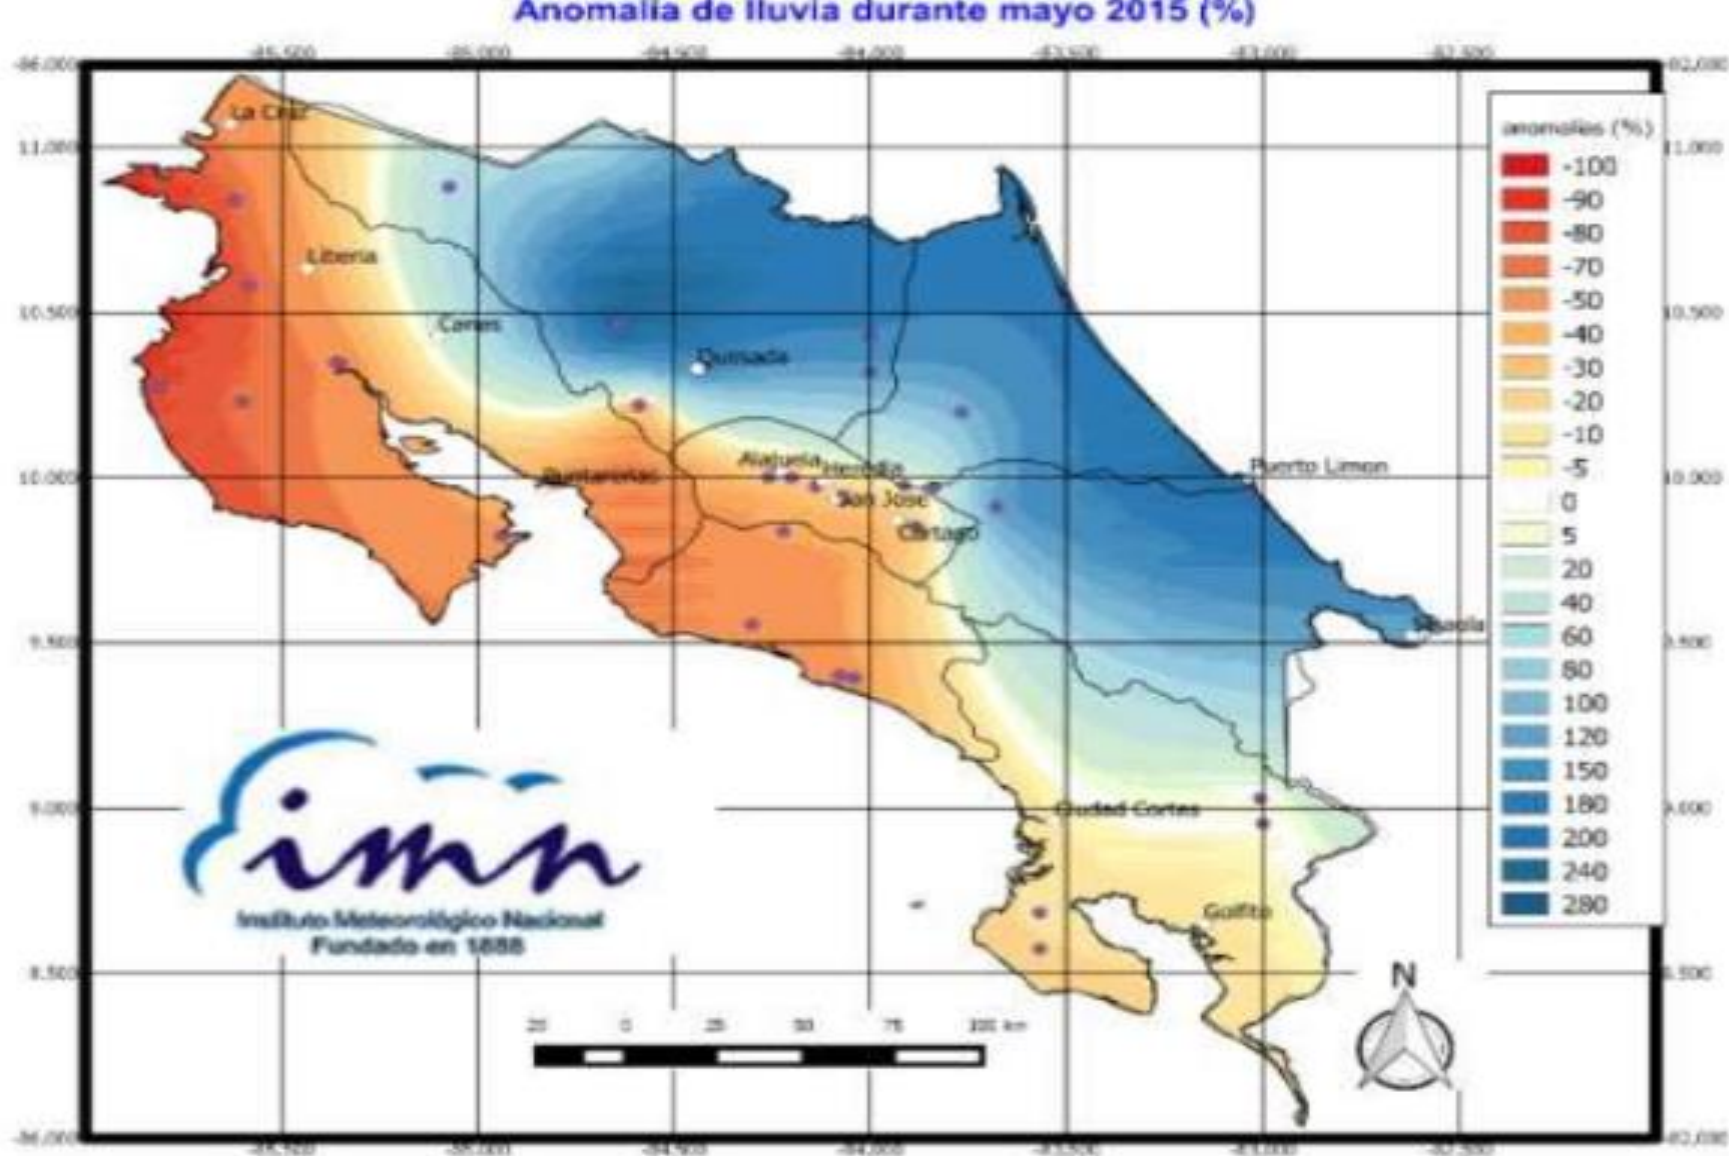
Anomalia de lluvia durante mayo 2015 (%)

-86.000 -85.500 -85.000 -84.500 -84.000 -83.500 -83.000 -82.500 -82.000

11.000
10.500
10.000
9.500
9.000
8.500

La Cruz
Liberia
Cañas
Quesada
Alajuela
Heredia
San José
Cartago
Puntarenas
Puerto Limon
Sixaola
Ciudad Cortes
Golfito

anomalias (%)
-100
-90
-80
-70
-50
-40
-30
-20
-10
-5
0
5
20
40
60
80
100
120
150
180
200
240
280

imn
Instituto Meteorológico Nacional
Fundado en 1888

20 0 25 50 75 100 km

N